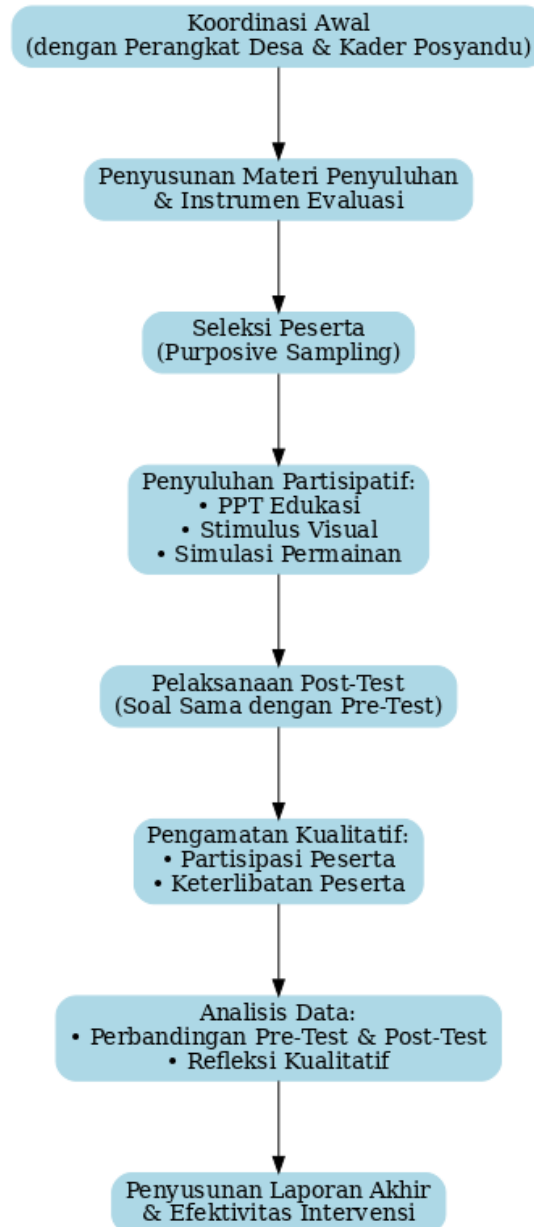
Koordinasi Awal
(dengan Perangkat Desa & Kader Posyandu)

Penyusunan Materi Penyuluhan
& Instrumen Evaluasi

Seleksi Peserta
(Purposive Sampling)

Penyuluhan Partisipatif:
• PPT Edukasi
• Stimulus Visual
• Simulasi Permainan

Pelaksanaan Post-Test
(Soal Sama dengan Pre-Test)

Pengamatan Kualitatif:
• Partisipasi Peserta
• Keterlibatan Peserta

Analisis Data:
• Perbandingan Pre-Test & Post-Test
• Refleksi Kualitatif

Penyusunan Laporan Akhir
& Efektivitas Intervensi